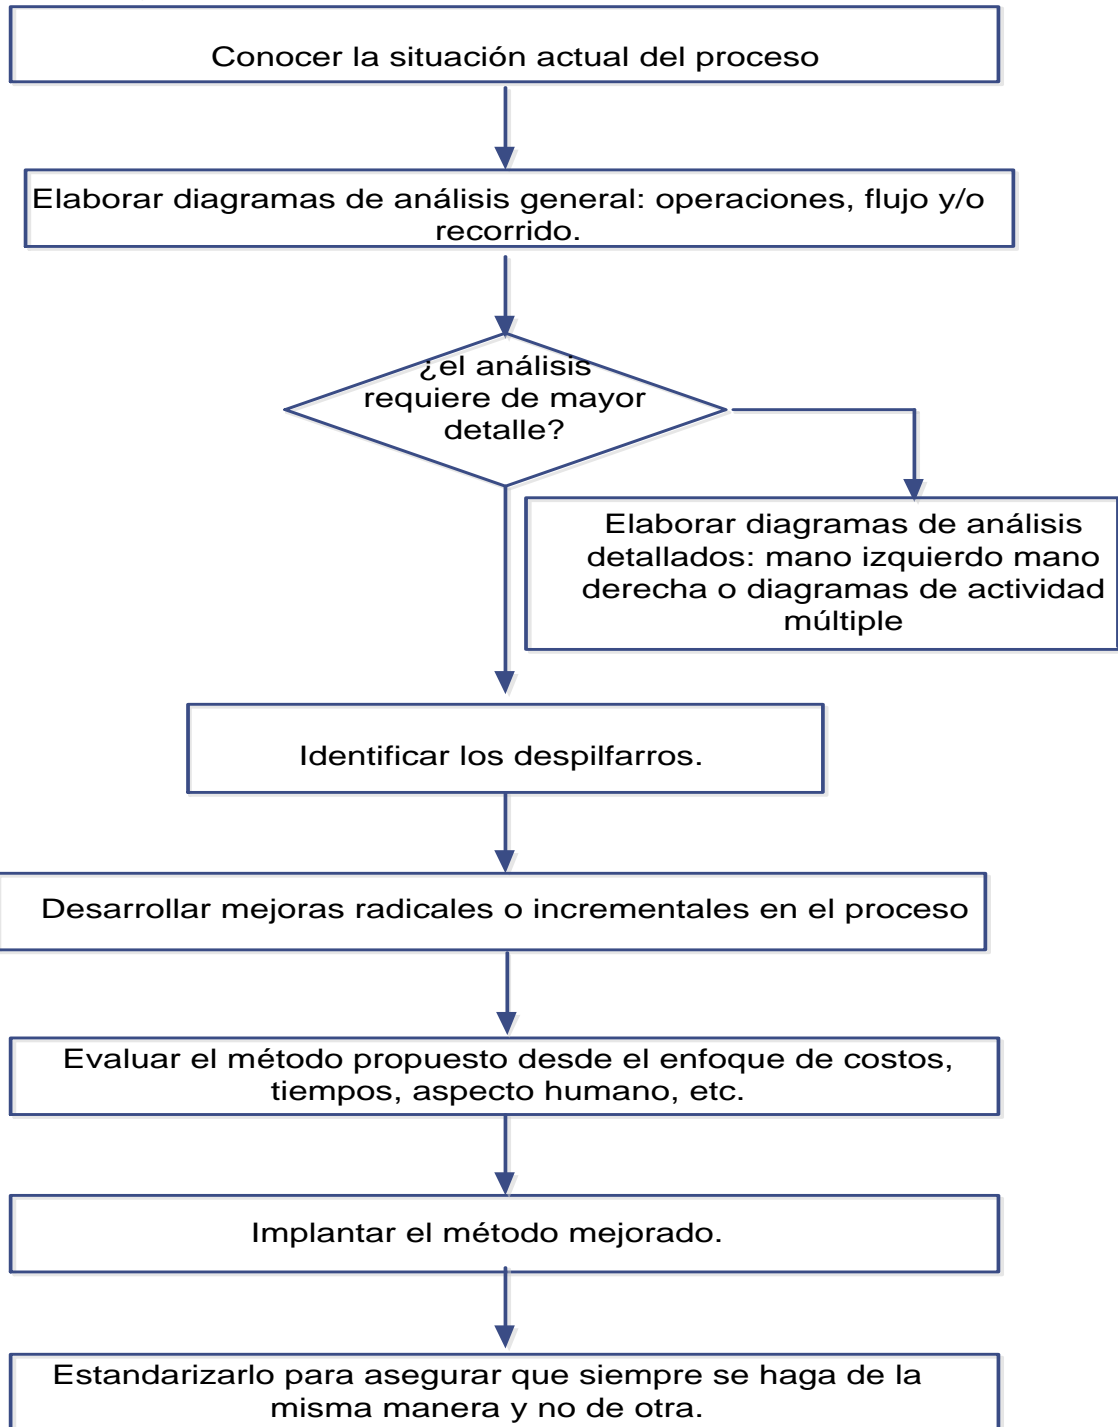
Conocer la situación actual del proceso

Elaborar diagramas de análisis general: operaciones, flujo y/o recorrido.

¿el análisis requiere de mayor detalle?

Elaborar diagramas de análisis detallados: mano izquierdo mano derecha o diagramas de actividad múltiple

Identificar los despilfarros.

Desarrollar mejoras radicales o incrementales en el proceso

Evaluar el método propuesto desde el enfoque de costos, tiempos, aspecto humano, etc.

Implantar el método mejorado.

Estandarizarlo para asegurar que siempre se haga de la misma manera y no de otra.